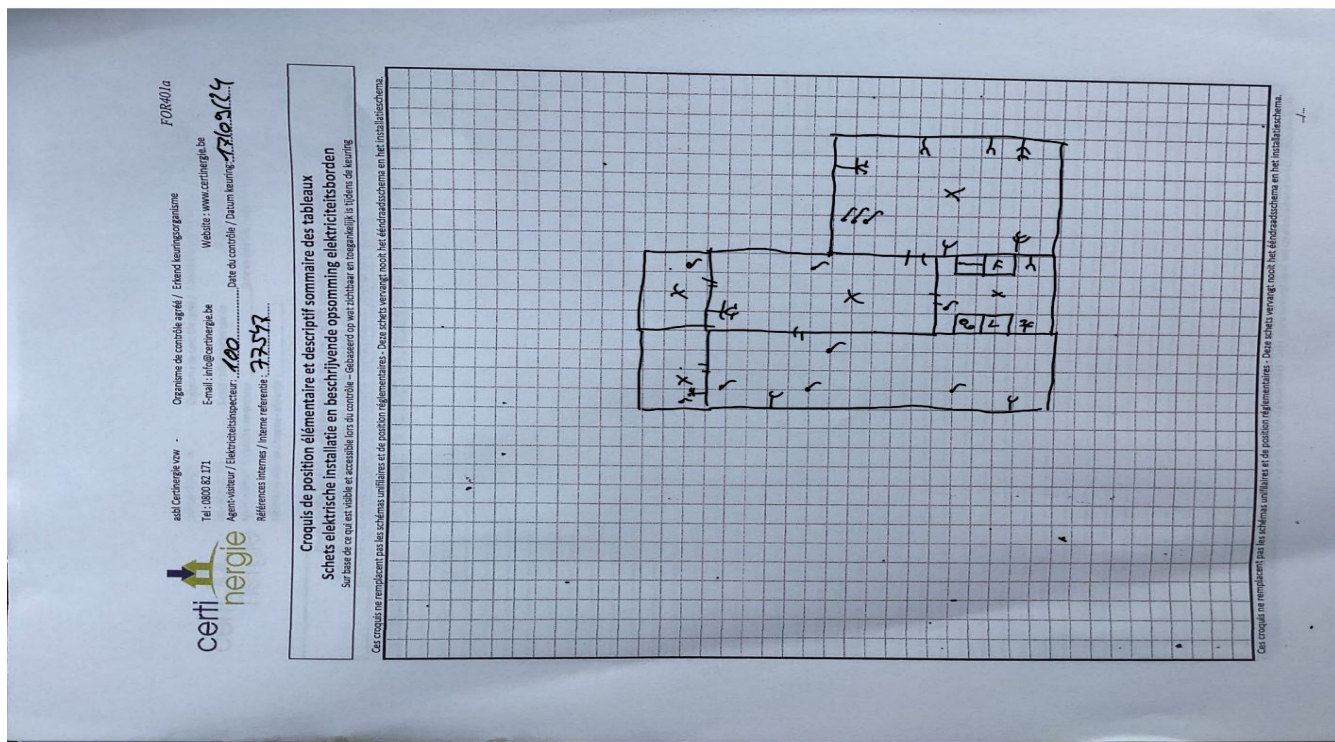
FOR401a

certi nergie

asbl Certinergie vzw - Organisme de contrôle agréé / Erkend keuringsorganisme

Tel : 0800 82.171 E-mail : info@certinergie.be Website : www.certinergie.be

Agent-visiteur / Elektriciteitsinspecteur : 100 Date du contrôle / Datum keuring : 17/02/24

Références internes / Interne referentie : 77547

Croquis de position élémentaire et descriptif sommaire des tableaux
Schets elektrische installatie en beschrijvende opsomming elektriciteitsborden
Sur base de ce qui est visible et accessible lors du contrôle – Gebaseerd op wat zichtbaar en toegankelijk is tijdens de keuring

Ces croquis ne remplacent pas les schémas unifilaires et de position réglementaires - Deze schets vervangt nooit het ééndraadsschema en het installatieschema.

Ces croquis ne remplacent pas les schémas unifilaires et de position réglementaires - Deze schets vervangt nooit het ééndraadsschema en het installatieschema.

-/-